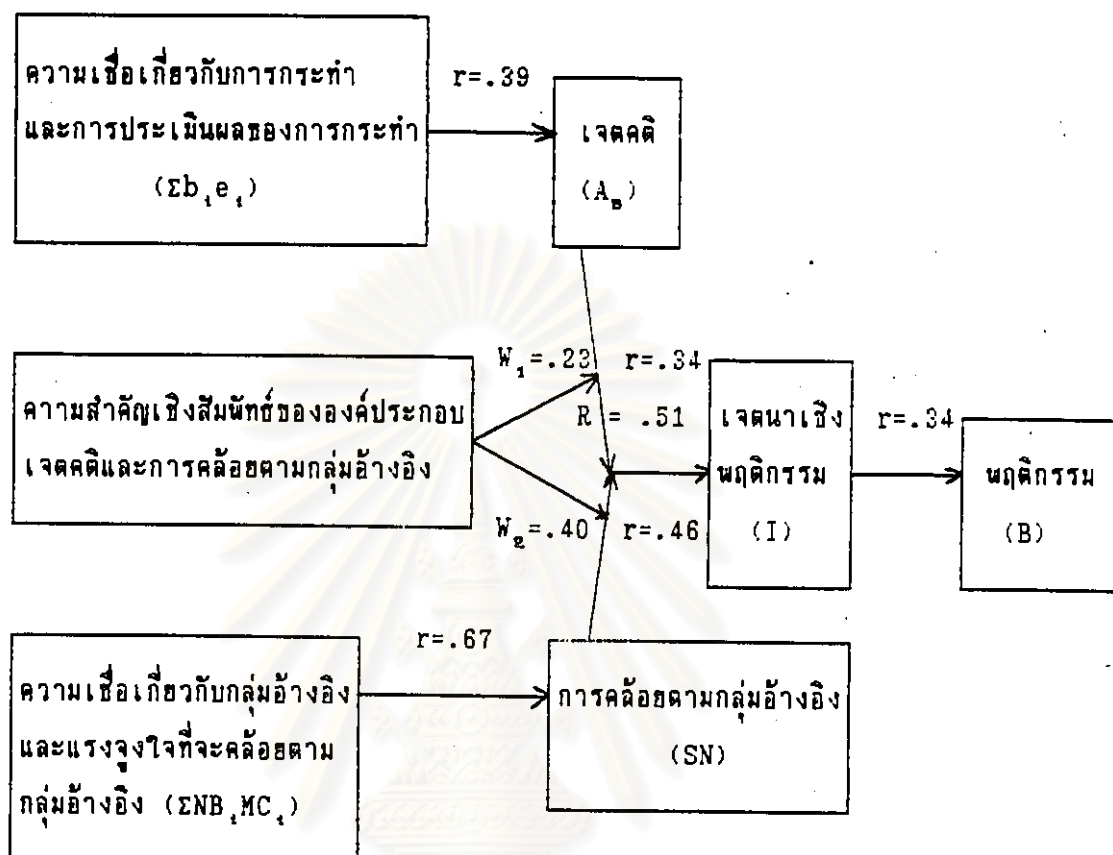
ความเชื่อเกี่ยวกับการกระทำ และการประเมินผลของการกระทำ ($\Sigma b_i e_i$)

r=.39

เจตคติ ($A_B$)

$W_1$=.23 r=.34

ความสำคัญเชิงสัมพัทธ์ขององค์ประกอบ เจตคติและการคล้อยตามกลุ่มอ้างอิง

R = .51

เจตนาเชิงพฤติกรรม (I)

r=.34

พฤติกรรม (B)

$W_2$=.40 r=.46

r=.67

ความเชื่อเกี่ยวกับกลุ่มอ้างอิง และแรงจูงใจที่จะคล้อยตาม กลุ่มอ้างอิง ($\Sigma NB_i MC_i$)

การคล้อยตามกลุ่มอ้างอิง (SN)